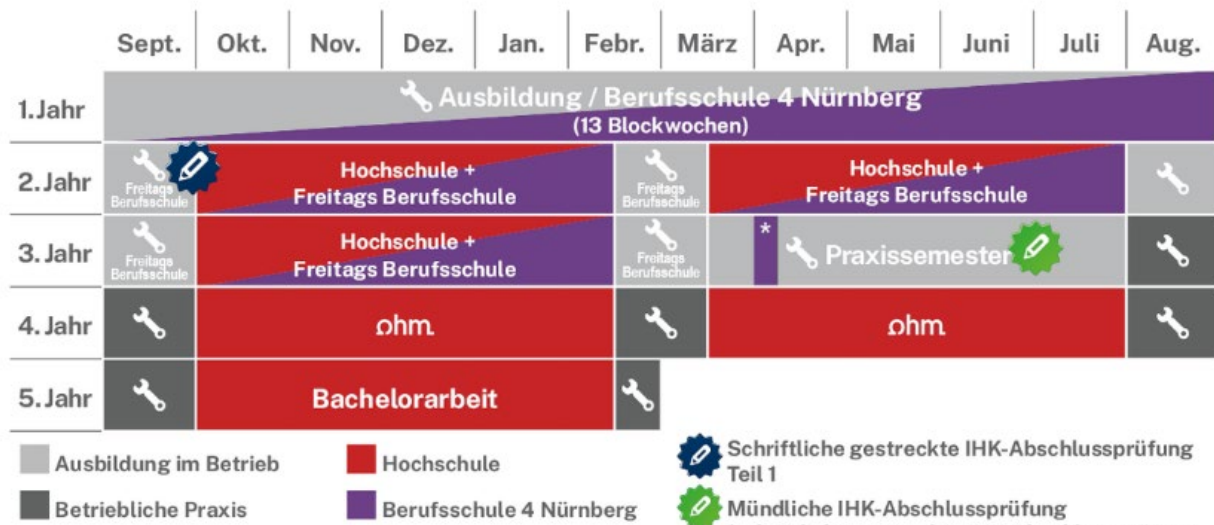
| | Sept. | Okt. | Nov. | Dez. | Jan. | Febr. | März | Apr. | Mai | Juni | Juli | Aug. |
|---|---|---|---|---|---|---|---|---|---|---|---|---|
| 1. Jahr | Ausbildung / Berufsschule 4 Nürnberg (13 Blockwochen) | | | | | | | | | | | |
| 2. Jahr | Freitags Berufsschule | Hochschule + Freitags Berufsschule | | | | Freitags Berufsschule | Hochschule + Freitags Berufsschule | | | | | |
| 3. Jahr | Freitags Berufsschule | Hochschule + Freitags Berufsschule | | | | Freitags Berufsschule | * Praxissemester | | | | | |
| 4. Jahr | | ohm | | | | | ohm | | | | | |
| 5. Jahr | | Bachelorarbeit | | | | | | | | | | |

Ausbildung im Betrieb
Hochschule
Schriftliche gestreckte IHK-Abschlussprüfung Teil 1
Betriebliche Praxis
Berufsschule 4 Nürnberg
Mündliche IHK-Abschlussprüfung